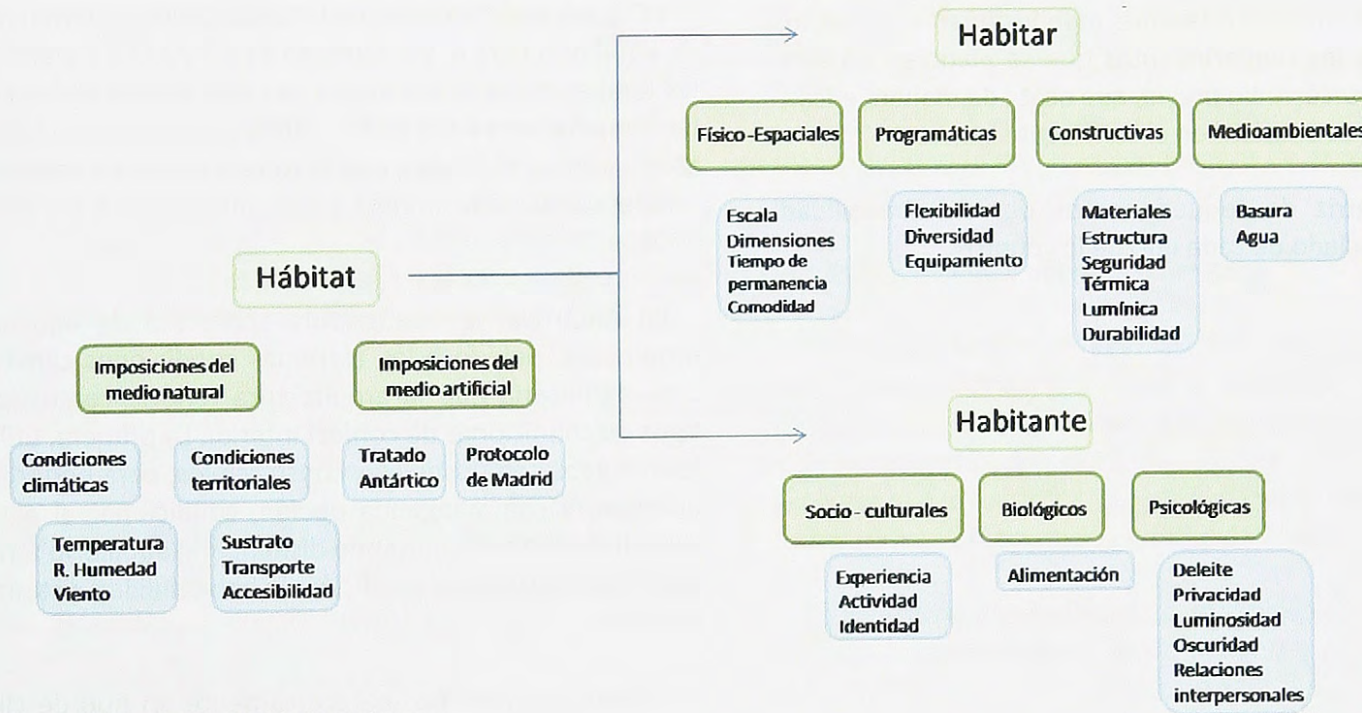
Hábitat

Imposiciones del medio natural

Condiciones climáticas

Temperatura
R. Humedad
Viento

Condiciones territoriales

Sustrato
Transporte
Accesibilidad

Imposiciones del medio artificial

Tratado Antártico

Protocolo de Madrid

Habitar

Físico-Espaciales

Escala
Dimensiones
Tiempo de permanencia
Comodidad

Programáticas

Flexibilidad
Diversidad
Equipamiento

Constructivas

Materiales
Estructura
Seguridad
Térmica
Lumínica
Durabilidad

Medioambientales

Basura
Agua

Habitante

Socio - culturales

Experiencia
Actividad
Identidad

Biológicos

Alimentación

Psicológicas

Deleite
Privacidad
Luminosidad
Oscuridad
Relaciones interpersonales